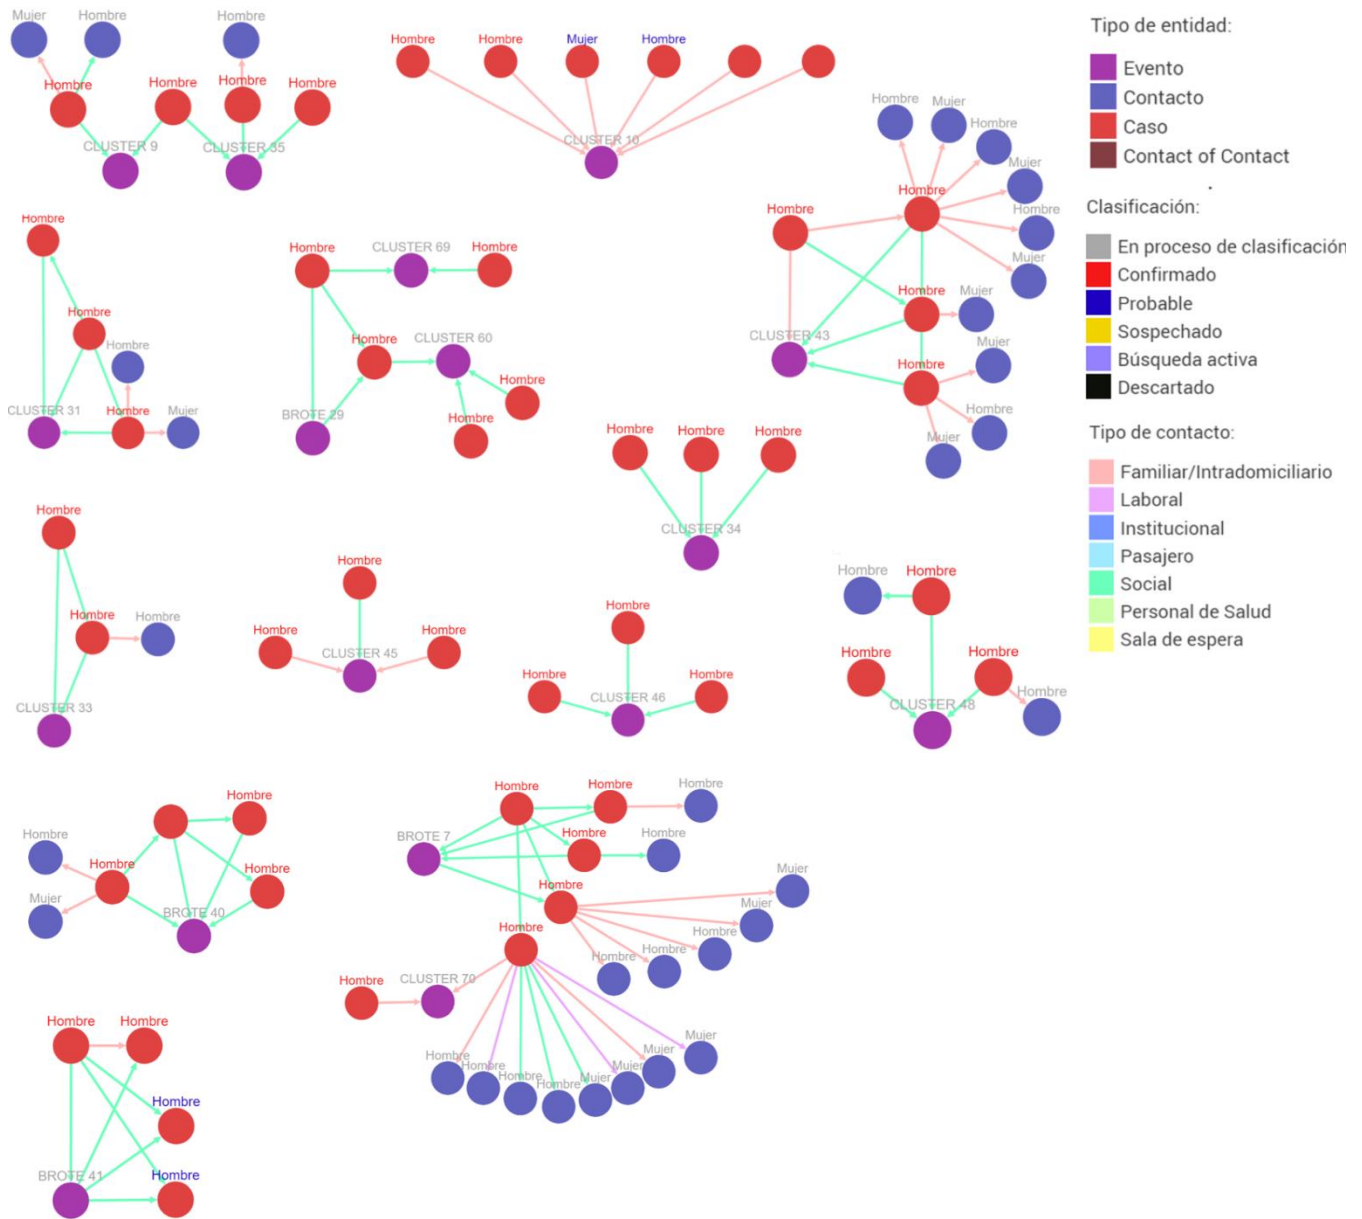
Mujer Hombre Hombre
Hombre Hombre Hombre Hombre
CLUSTER 9 CLUSTER 35

Hombre Hombre Mujer Hombre
CLUSTER 10

Tipo de entidad:
Evento
Contacto
Caso
Contact of Contact

Clasificación:
En proceso de clasificación
Confirmado
Probable
Sospechado
Búsqueda activa
Descartado

Tipo de contacto:
Familiar/Intradomiciliario
Laboral
Institucional
Pasajero
Social
Personal de Salud
Sala de espera

Hombre Mujer Hombre Mujer Hombre Hombre Hombre Mujer Hombre Mujer CLUSTER 43 Hombre Mujer Hombre Mujer Hombre

Hombre Hombre Hombre CLUSTER 31 Hombre Mujer

Hombre CLUSTER 69 Hombre Hombre CLUSTER 60 Hombre BROTE 29 Hombre

Hombre Hombre Hombre CLUSTER 34

Hombre Hombre Hombre CLUSTER 33

Hombre Hombre CLUSTER 45 Hombre

Hombre Hombre CLUSTER 46 Hombre

Hombre Hombre Hombre Hombre CLUSTER 48 Hombre

Hombre Hombre Hombre Mujer Hombre BROTE 40

Hombre Hombre Hombre BROTE 7 Hombre Hombre Hombre Mujer Mujer Hombre Hombre Hombre Hombre Hombre CLUSTER 70 Mujer Mujer Mujer Hombre Hombre Hombre Hombre Mujer

Hombre Hombre Hombre BROTE 41 Hombre